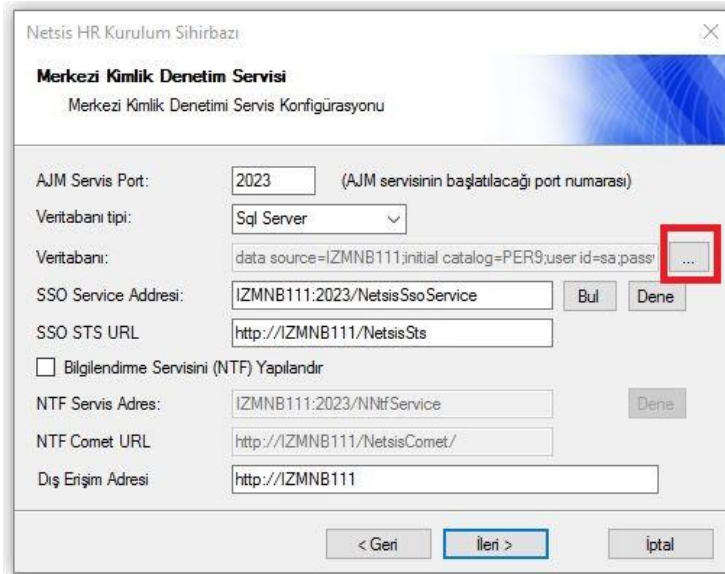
Netsis HR Kurulum Sihirbazı

Merkezi Kimlik Denetim Servisi

Merkezi Kimlik Denetimi Servis Konfigürasyonu

AJM Servis Port: 2023 (AJM servisinin başlatılacağı port numarası)

Veritabanı tipi: Sql Server

Veritabanı: data source=IZMNB111;initial catalog=PER9;user id=sa;passı ...

SSO Service Addresi: IZMNB111:2023/NetsisSsoService Bul Dene

SSO STS URL http://IZMNB111/NetsisSts

Bilgilendirme Servisini (NTF) Yapılandır

NTF Servis Adres: IZMNB111:2023/NNtfService Dene

NTF Comet URL http://IZMNB111/NetsisComet/

Dış Erişim Adresi http://IZMNB111

< Geri İleri > İptal